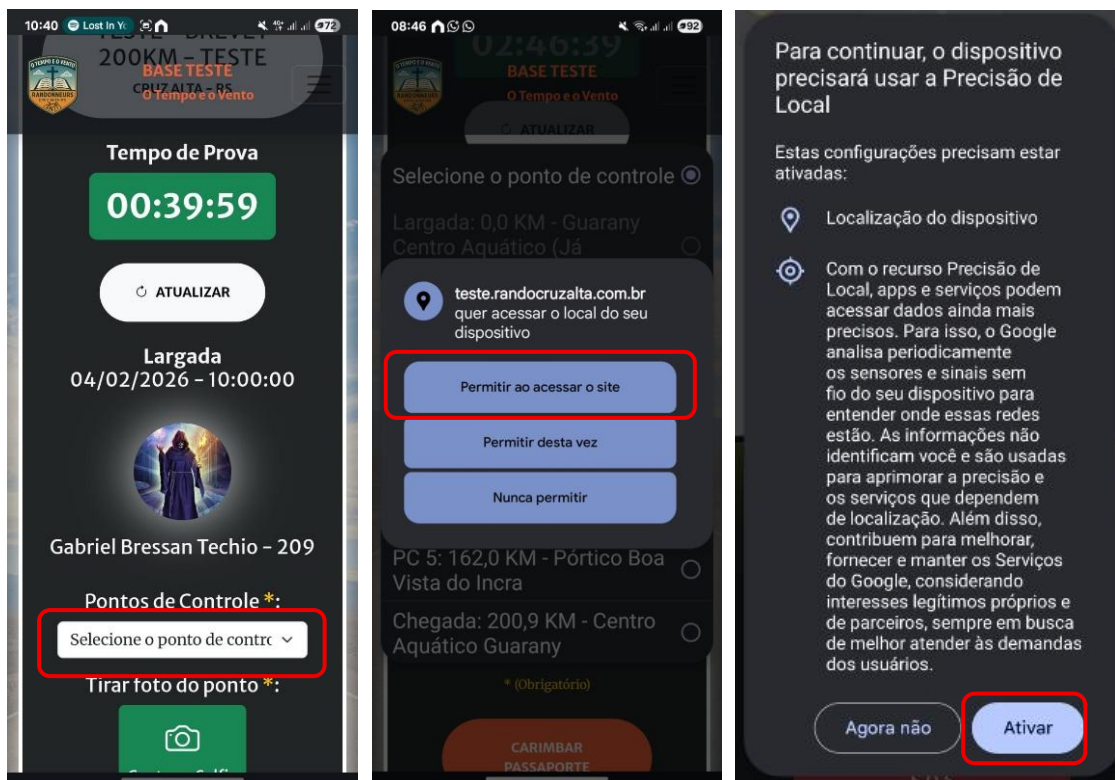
10:40 Lost In Y 72

TESTE - BREVET 200KM – TESTE
BASE TESTE
CRUZ ALTA - RS
O Tempo e o Vento
RANDONNEURS
O TEMPO E O VENTO

Tempo de Prova

00:39:59

ATUALIZAR

Largada
04/02/2026 - 10:00:00

Gabriel Bressan Techio - 209

Pontos de Controle *:

Selecione o ponto de contrc

Tirar foto do ponto *:

Capturar Selfie

08:46 92

02:46:39
BASE TESTE
O Tempo e o Vento

ATUALIZAR

Selecione o ponto de controle

Largada: 0,0 KM - Guarany Centro Aquático (Já

teste.randocruzalta.com.br quer acessar o local do seu dispositivo

Permitir ao acessar o site

Permitir desta vez

Nunca permitir

PC 5: 162,0 KM - Pórtico Boa Vista do Incra

Chegada: 200,9 KM - Centro Aquático Guarany

* (Obrigatório)

CARIMBAR PASSAPORTE

Para continuar, o dispositivo precisará usar a Precisão de Local

Estas configurações precisam estar ativadas:

Localização do dispositivo

Com o recurso Precisão de Local, apps e serviços podem acessar dados ainda mais precisos. Para isso, o Google analisa periodicamente os sensores e sinais sem fio do seu dispositivo para entender onde essas redes estão. As informações não identificam você e são usadas para aprimorar a precisão e os serviços que dependem de localização. Além disso, contribuem para melhorar, fornecer e manter os Serviços do Google, considerando interesses legítimos próprios e de parceiros, sempre em busca de melhor atender às demandas dos usuários.

Agora não

Ativar